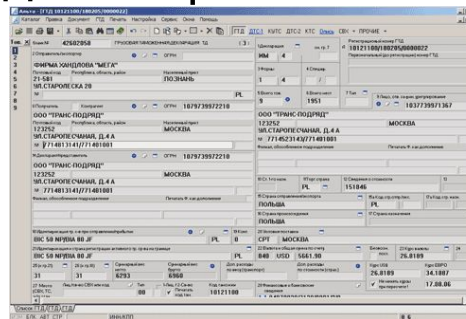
Альта (ГТД) 10121100/180205/0000022
Каталог Правка Документ ГТД Печать Настройка Сервис Окна Помощь
ДТС1 КДТС ДТС2 КТС Опись СВХ + ПРОЧИЕ +
Бланк N 42502058 ГРУЗОВАЯ ТАМОЖЕННАЯ ДЕКЛАРАЦИЯ, ТД
ФИРМА ХАНДЛОВА "МЕГА"
21-581 ПОЗНАНЬ
УЛ.СТАРОЛЕСКА 20
PL
ИМ 4
10121100/180205/0000022
1 4
1951
9 0
1037739371367
ООО "ТРАНС-ПОДРЯД"
123252 МОСКВА
УЛ.СТАРОПЕСЧАНАЯ, Д.4 А
7714813141/771401001
1079739972210
ООО "ТРАНС-ПОДРЯД"
123252 МОСКВА
УЛ.СТАРОПЕСЧАНАЯ, Д.4 А
7714813141/771401001
1079739972210
ООО "ТРАНС-ПОДРЯД"
123252 МОСКВА
УЛ.СТАРОПЕСЧАНАЯ, Д.4 А
7714523141/771401001
PL 151846
ПОЛЬША
ПОЛЬША
ВІС 50 NP/ВІА 80 JF PL 0
CPT МОСКВА
ВІС 50 NP/ВІА 80 JF PL
840 USD 5661.90
26.0189 26.0189
31 31 6293 6960
10121100
34.1887
17.08.06